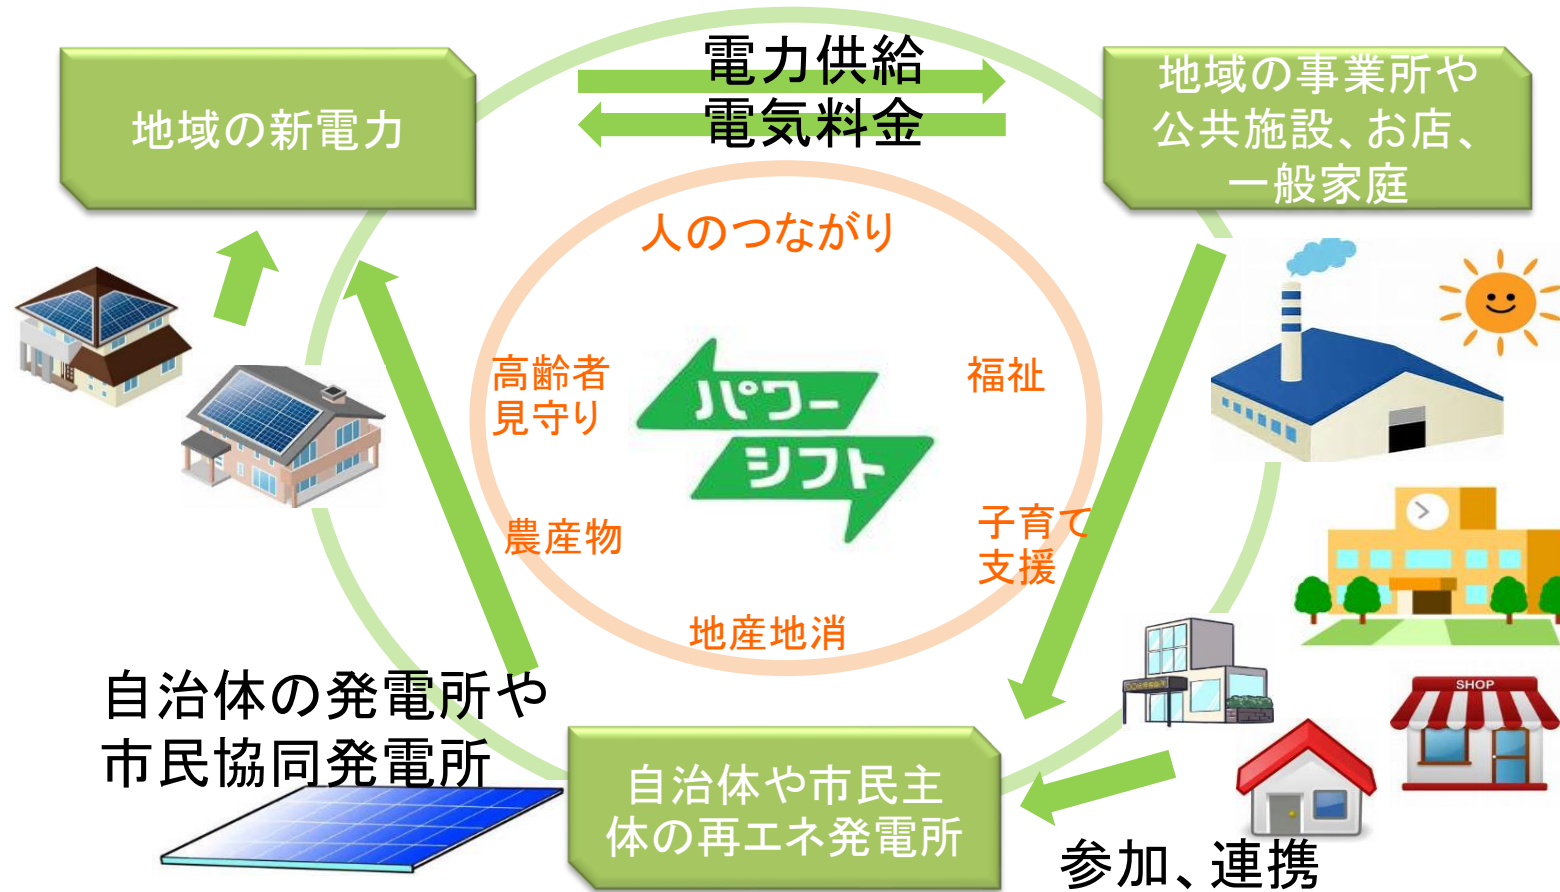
電力供給
電気料金

地域の新電力

地域の事業所や公共施設、お店、一般家庭

人のつながり

高齢者見守り

福祉

パワーシフト

農産物

子育て支援

地産地消

自治体の発電所や市民協同発電所

自治体や市民主体の再エネ発電所

SHOP

参加、連携